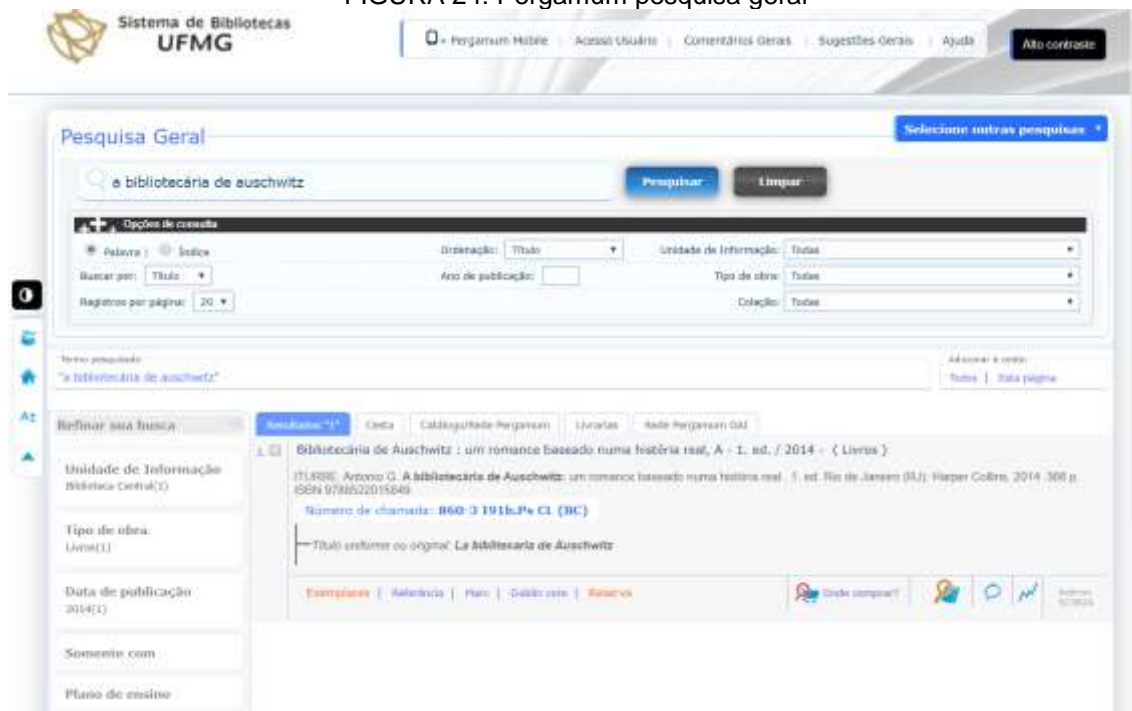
FIGURA 24: Pergamum pesquisa geral

Sistema de Bibliotecas UFMG

Pergamum Mobile | Acesso Usuário | Comentários Gerais | Sugestões Gerais | Ajuda

Alto contraste

Pesquisa Geral

Selecione outras pesquisas

a bibliotecária de auschwitz

Pesquisar

Limpar

Opções de consulta

Palavra | Índice

Ordenação: Título

Unidade de Informação: Todas

Buscar por: Título

Ano de publicação:

Tipo de obra: Todas

Registros por página: 20

Coleção: Todas

Termo pesquisado:
"a bibliotecária de auschwitz"

Adicionar à cesta:
Todos | Esta página

Refinar sua busca

Unidade de Informação
Biblioteca Central(1)

Tipo de obra
Livros(1)

Data de publicação
2014(1)

Somente com

Plano de ensino

Resultados "1" | Cesta | Catálogo/Rede Pergamum | Livrarias | Rede Pergamum OAI

1 Bibliotecária de Auschwitz : um romance baseado numa história real, A - 1. ed. / 2014 - ( Livros )

ITURBE, Antonio G. A bibliotecária de Auschwitz: um romance baseado numa história real. 1. ed. Rio de Janeiro (RJ): Harper Collins, 2014. 366 p. ISBN 9788522015849

Número de chamada: 860-3 I91b.Ps C1 (BC)

Título uniforme ou original: La bibliotecaria de Auschwitz

Exemplares | Referência | Marc | Dublin core | Reserva

Onde comprar?

Acervo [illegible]